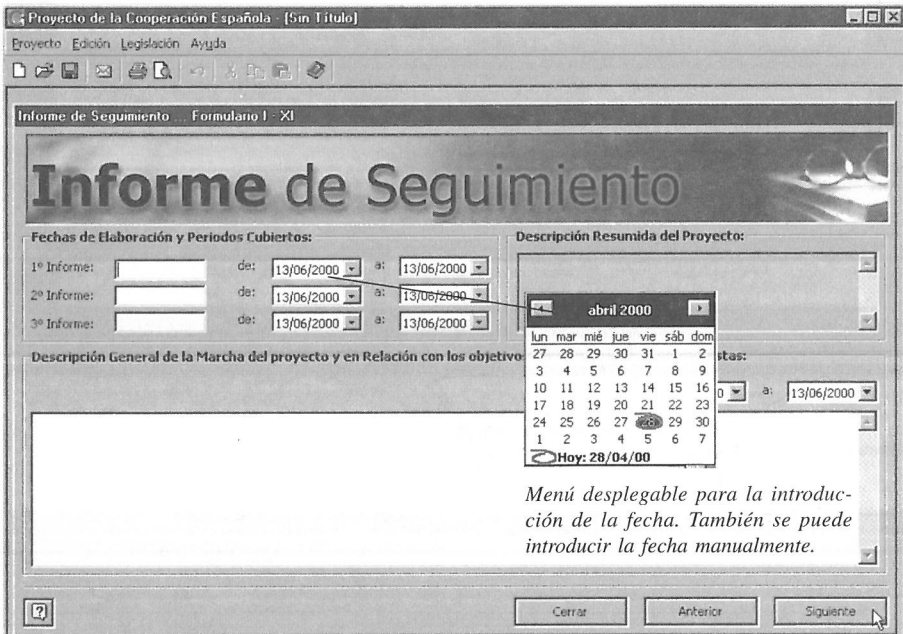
Proyecto de la Cooperación Española - [Sin Título]

Proyecto Edición Legislación Ayuda

Informe de Seguimiento ... Formulario I - XI

Informe de Seguimiento

Fechas de Elaboración y Periodos Cubiertos:

1º Informe: de: 13/06/2000 a: 13/06/2000
2º Informe: de: 13/06/2000 a: 13/06/2000
3º Informe: de: 13/06/2000 a: 13/06/2000

Descripción Resumida del Proyecto:

abril 2000

| lun | mar | mié | jue | vie | sáb | dom |
|---|---|---|---|---|---|---|
| 27 | 28 | 29 | 30 | 31 | 1 | 2 |
| 3 | 4 | 5 | 6 | 7 | 8 | 9 |
| 10 | 11 | 12 | 13 | 14 | 15 | 16 |
| 17 | 18 | 19 | 20 | 21 | 22 | 23 |
| 24 | 25 | 26 | 27 | 28 | 29 | 30 |
| 1 | 2 | 3 | 4 | 5 | 6 | 7 |

Hoy: 28/04/00

Descripción General de la Marcha del proyecto y en Relación con los objetivo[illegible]stas:

0 a: 13/06/2000

Menú desplegable para la introducción de la fecha. También se puede introducir la fecha manualmente.

Cerrar Anterior Siguiente